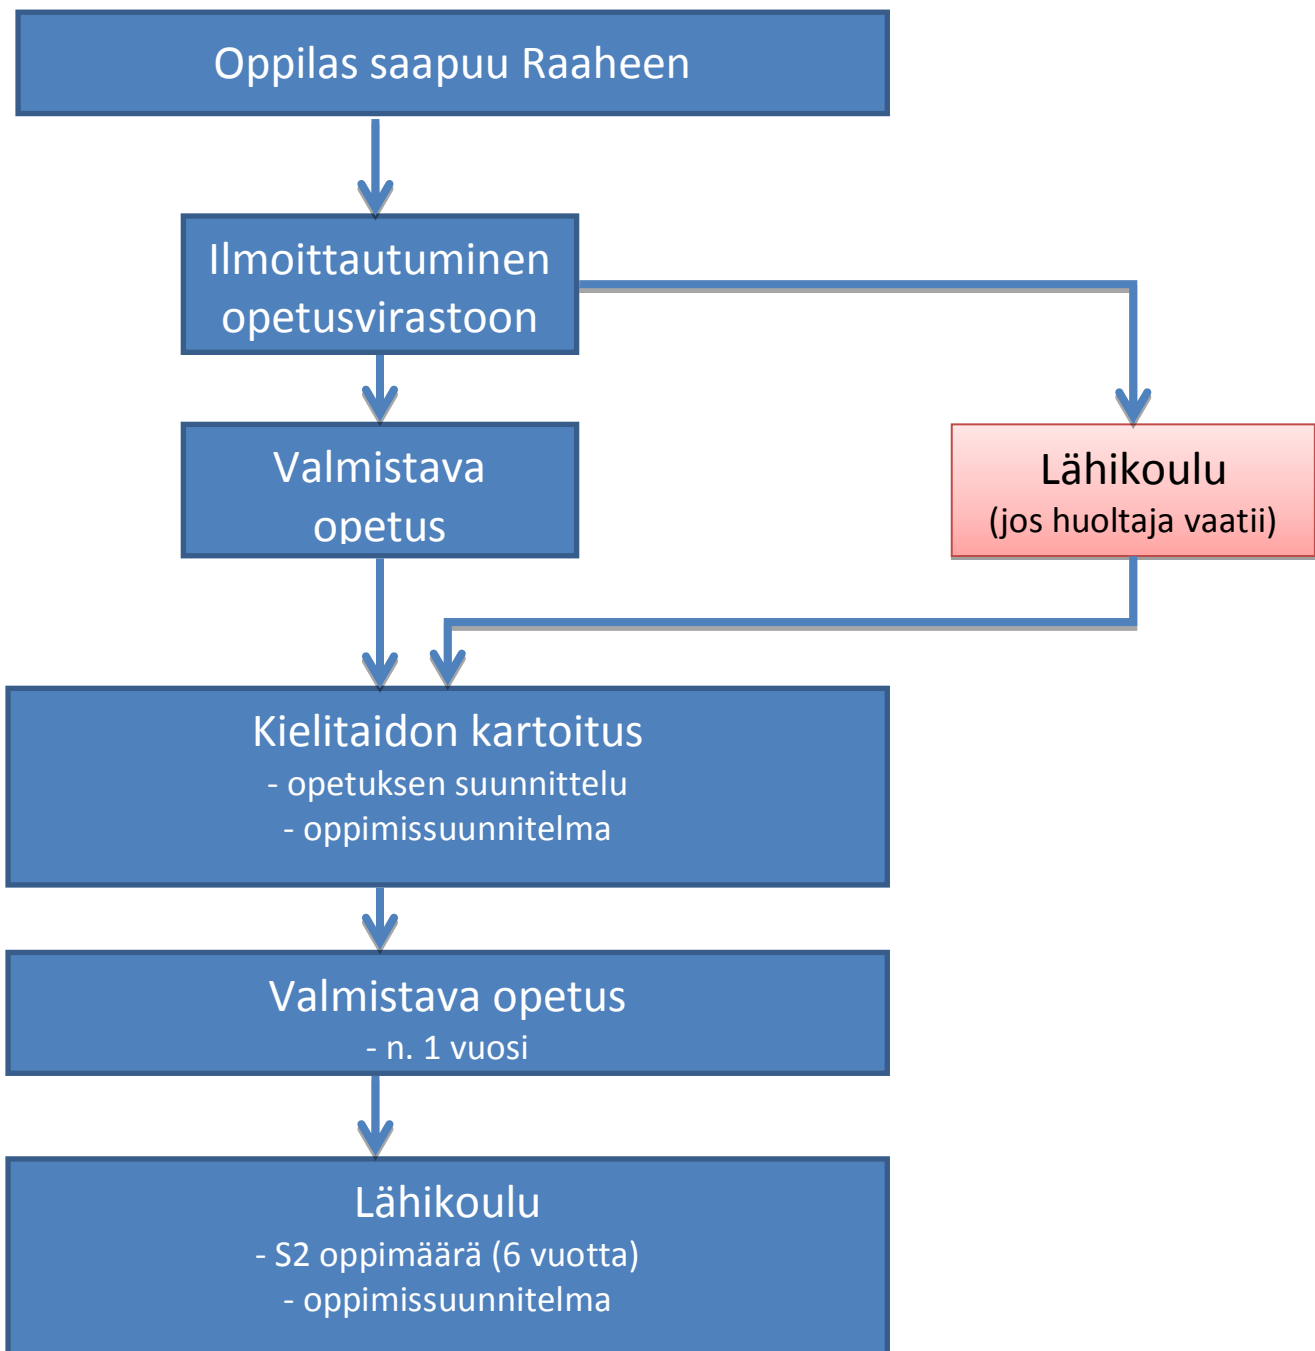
Oppilas saapuu Raaheen

Ilmoittautuminen opetusvirastoon

Valmistava opetus

Lähikoulu
(jos huoltaja vaatii)

Kielitaidon kartoitus
- opetuksen suunnittelu
- oppimissuunnitelma

Valmistava opetus
- n. 1 vuosi

Lähikoulu
- S2 oppimäärä (6 vuotta)
- oppimissuunnitelma